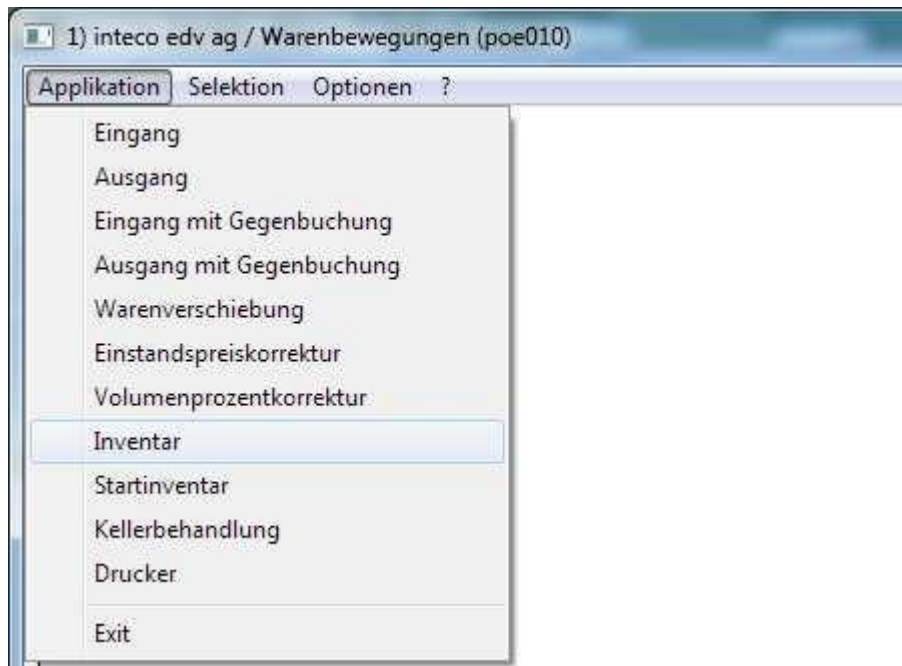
1) inteco edv ag / Warenbewegungen (poe010)

Applikation Selektion Optionen ?

Eingang
Ausgang
Eingang mit Gegenbuchung
Ausgang mit Gegenbuchung
Warenverschiebung
Einstandspreiskorrektur
Volumenprozentkorrektur
Inventar
Startinventar
Kellerbehandlung
Drucker
Exit